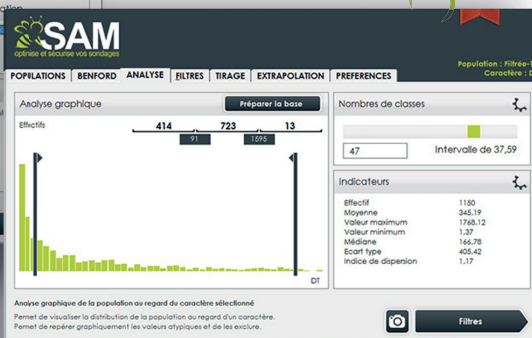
SAM
optimise et sécurise vos sondages

Population : Filtrée-1
Caractère : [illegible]

POPULATIONS | BENFORD | ANALYSE | FILTRES | TIRAGE | EXTRAPOLATION | PREFERENCES

Analyse graphique
Préparer la base
Effectifs
414 | 723 | 13
91 | 1595
DT

Nombres de classes
47
Intervalle de 37,59

Indicateurs
| | |
|---|---|
| Effectif | 1150 |
| Moyenne | 345,19 |
| Valeur maximum | 1768,12 |
| Valeur minimum | 1,37 |
| Médiane | 166,78 |
| Ecart type | 405,42 |
| Indice de dispersion | 1,17 |

Analyse graphique de la population au regard du caractère sélectionné

Permet de visualiser la distribution de la population au regard d'un caractère.
Permet de repérer graphiquement les valeurs atypiques et de les exclure.

Filtres